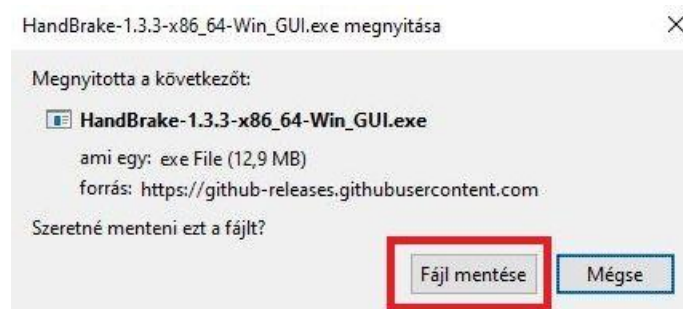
HandBrake-1.3.3-x86_64-Win_GUI.exe megnyitása

×

Megnyitotta a következőt:

HandBrake-1.3.3-x86_64-Win_GUI.exe

ami egy: exe File (12,9 MB)

forrás: https://github-releases.githubusercontent.com

Szeretné menteni ezt a fájlt?

Fájl mentése

Mégse